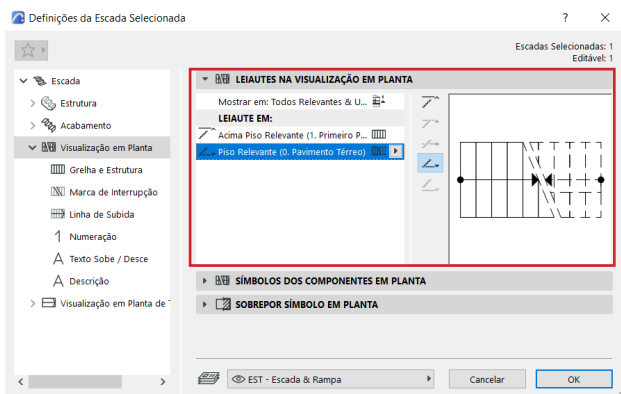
Definições da Escada Selecionada

?

Escadas Selecionadas: 1
Editável: 1

Escada
Estrutura
Acabamento
Visualização em Planta
Grelha e Estrutura
Marca de Interrupção
Linha de Subida
Numeração
Texto Sobe / Desce
Descrição
Visualização em Planta de T

LEIAUTES NA VISUALIZAÇÃO EM PLANTA
Mostrar em: Todos Relevantes & U...
LEIAUTE EM:
Acima Piso Relevante (1. Primeiro P...
Piso Relevante (0. Pavimento Térreo)

SÍMBOLOS DOS COMPONENTES EM PLANTA
SOBREPOR SÍMBOLO EM PLANTA

EST - Escada & Rampa
Cancelar
OK